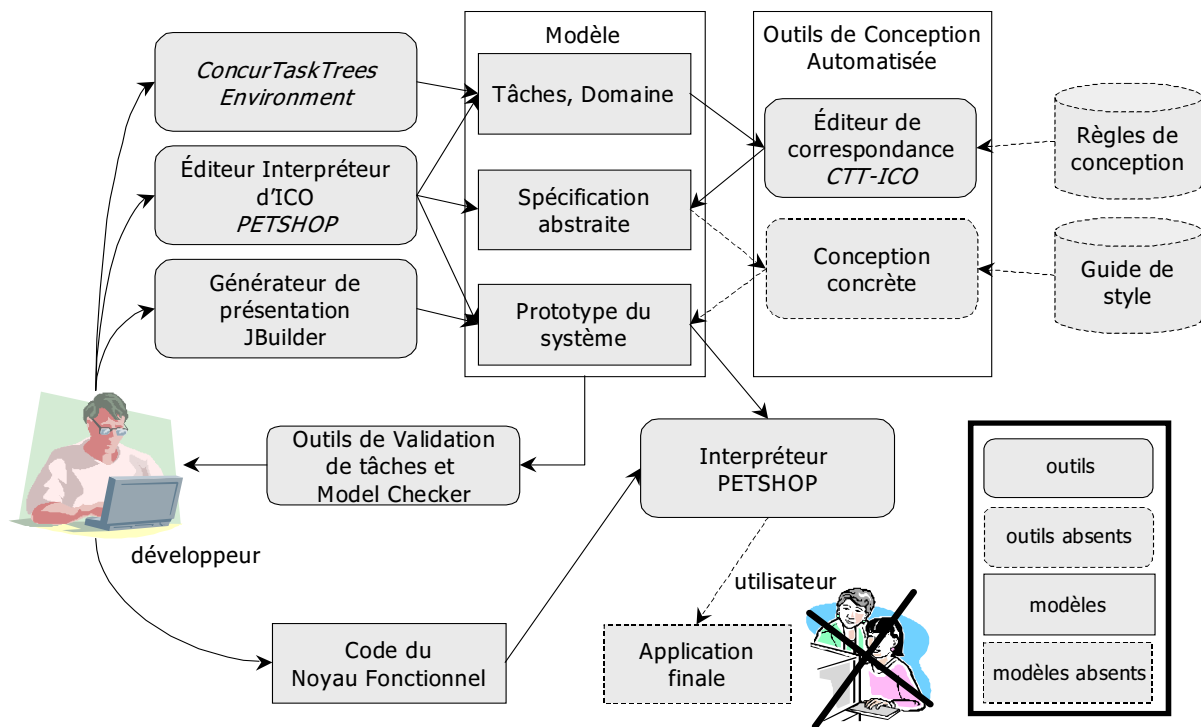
ConcurTaskTrees Environment

Éditeur Interpréteur d'ICO PETSHOP

Générateur de présentation JBuilder

Modèle

Tâches, Domaine

Spécification abstraite

Prototype du système

Outils de Conception Automatisée

Éditeur de correspondance CTT-ICO

Conception concrète

Règles de conception

Guide de style

développeur

Outils de Validation de tâches et Model Checker

Interpréteur PETSHOP

utilisateur

Code du Noyau Fonctionnel

Application finale

outils

outils absents

modèles

modèles absents